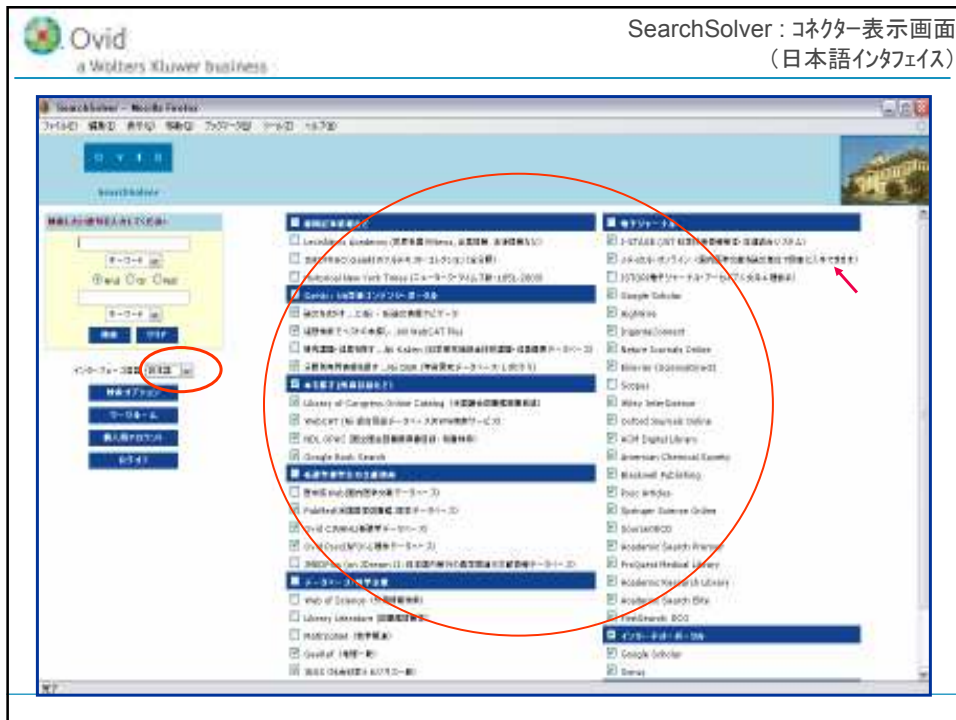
Ovid
a Wolters Kluwer business

SearchSolver : コネクター表示画面
（日本語インタフェイス）

SearchSolver - Mozilla Firefox

ファイル(F) 編集(E) 表示(V) 履歴(S) ブックマーク(B) ツール(T) ヘルプ(H)

OVID

SearchSolver

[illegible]

キーワード

AND OR NOT

キーワード

検索 クリア

インターフェース言語 日本語

検索オプション

ワークルーム

個人用アカウント

ログアウト

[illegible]

LexisNexis Academic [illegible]

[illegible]

Historical New York Times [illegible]

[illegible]

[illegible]

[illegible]

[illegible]

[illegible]

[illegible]

Library of Congress Online Catalog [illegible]

WebCAT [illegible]

NDL OPAC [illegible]

Google Book Search

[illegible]

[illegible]

PubMed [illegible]

Ovid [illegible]

Ovid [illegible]

JMEDPlus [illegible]

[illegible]

Web of Science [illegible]

Library Literature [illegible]

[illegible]

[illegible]

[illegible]

電子ジャーナル

J-STAGE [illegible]

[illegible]

JSTOR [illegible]

Google Scholar

HighWire

IngentaConnect

Nature Journals Online

Elsevier (ScienceDirect)

Scopus

Wiley InterScience

Oxford Journals Online

ACM Digital Library

American Chemical Society

Blackwell Publishing

Ovid Articles

Springer Science Online

ScienceDirect

Academic Search Premier

ProQuest Medical Library

Academic Research Library

Academic Search Elite

FirstSearch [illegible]

インターネット一般

Google Scholar

Scirus

完了